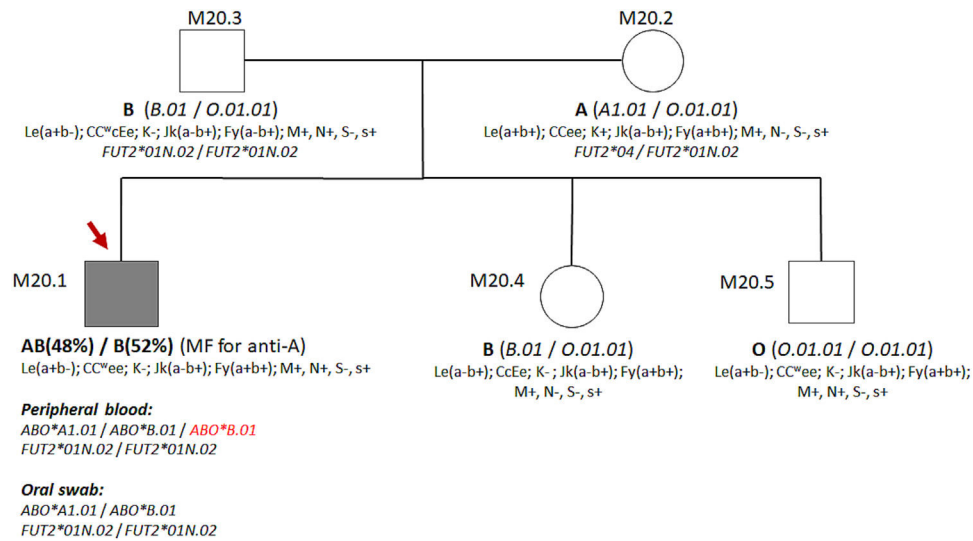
M20.3

B (B.01 / O.01.01)
Le(a+b-); CC$^{w}$cEe; K-; Jk(a-b+); Fy(a-b+); M+, N+, S-, s+
FUT2*01N.02 / FUT2*01N.02

M20.2

A (A1.01 / O.01.01)
Le(a+b+); CCee; K+; Jk(a-b+); Fy(a+b+); M+, N-, S-, s+
FUT2*04 / FUT2*01N.02

M20.1

AB(48%) / B(52%) (MF for anti-A)
Le(a+b-); CC$^{w}$ee; K-; Jk(a-b+); Fy(a+b+); M+, N+, S-, s+

Peripheral blood:
ABO*A1.01 / ABO*B.01 / ABO*B.01
FUT2*01N.02 / FUT2*01N.02

Oral swab:
ABO*A1.01 / ABO*B.01
FUT2*01N.02 / FUT2*01N.02

M20.4

B (B.01 / O.01.01)
Le(a-b+); CcEe; K-; Jk(a-b+); Fy(a+b+); M+, N-, S-, s+

M20.5

O (O.01.01 / O.01.01)
Le(a+b-); CC$^{w}$ee; K-; Jk(a-b+); Fy(a+b+); M+, N+, S-, s+